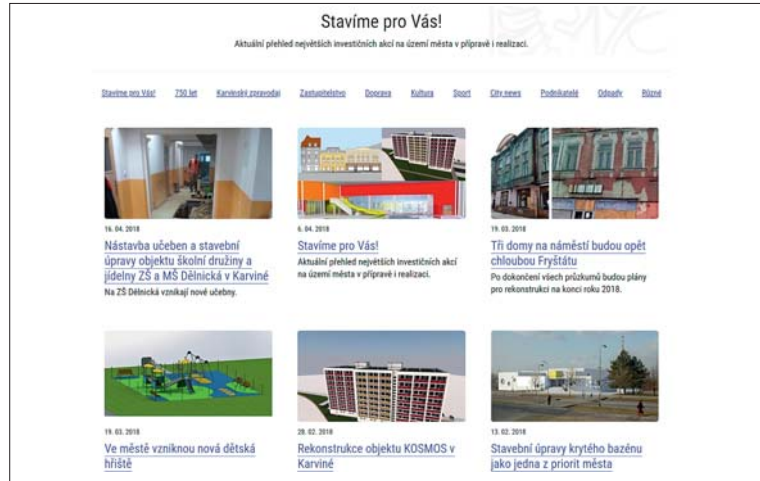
Stavíme pro Vás!

Aktuální přehled největších investičních akcí na území města v přípravě i realizaci.

Stavíme pro Vás! 750 let Karvinský zpravodaj Zastupitelstvo Doprava Kultura Sport City news Podnikatelé Odpady Různé

16. 04. 2018

Nástavba učeben a stavební úpravy objektu školní družiny a jídelny ZŠ a MŠ Dělnická v Karviné

Na ZŠ Dělnická vznikají nové učebny.

6. 04. 2018

Stavíme pro Vás!

Aktuální přehled největších investičních akcí na území města v přípravě i realizaci.

19. 03. 2018

Tři domy na náměstí budou opět chloubou Fryštátu

Po dokončení všech průzkumů budou plány pro rekonstrukci na konci roku 2018.

19. 03. 2018

Ve městě vzniknou nová dětská hřiště

28. 02. 2018

Rekonstrukce objektu KOSMOS v Karviné

13. 02. 2018

Stavební úpravy krytého bazénu jako jedna z priorit města